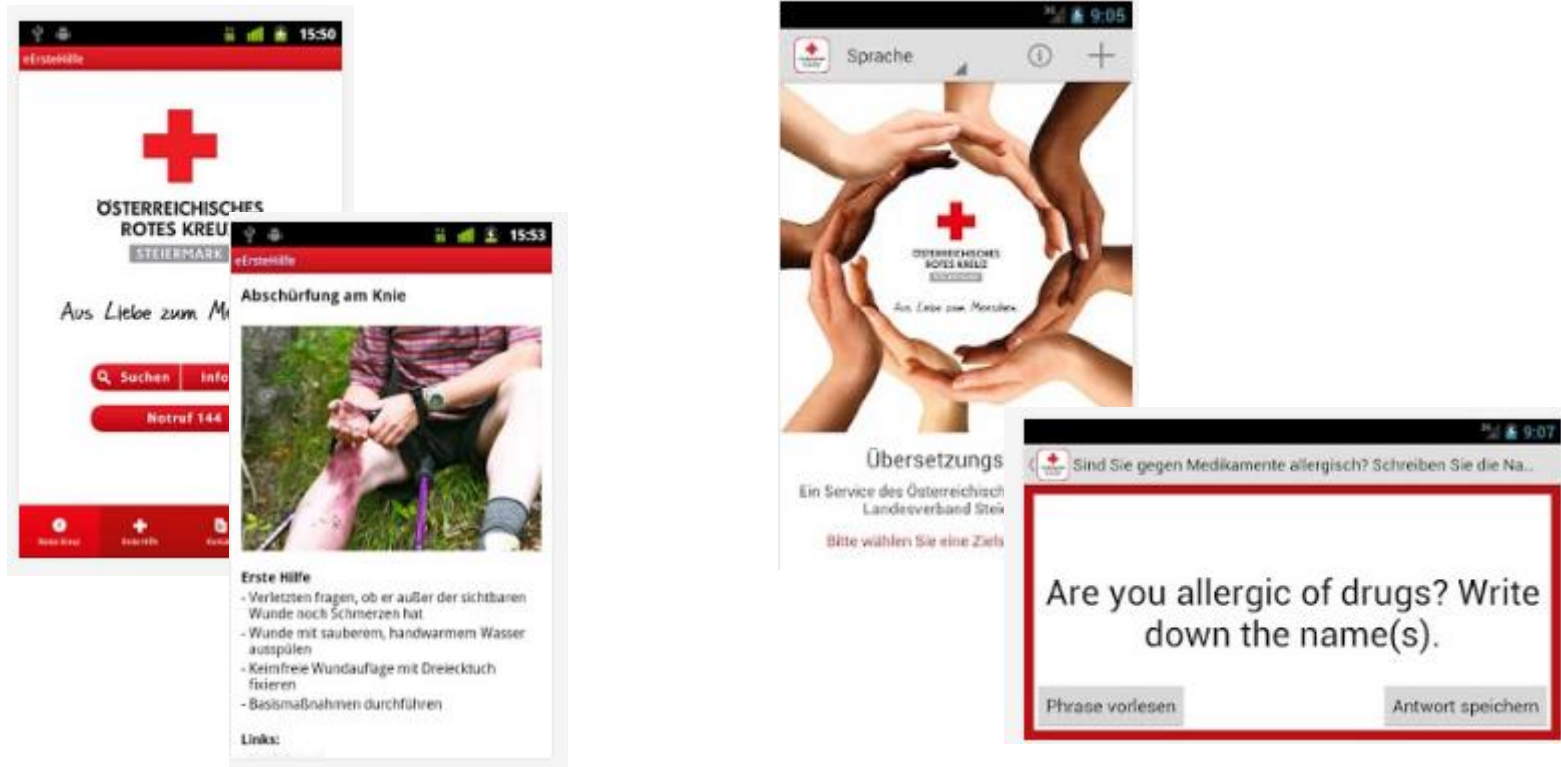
15:50
eErsteHilfe

ÖSTERREICHISCHES
ROTES KREU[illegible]
STEIERMARK

Aus Liebe zum M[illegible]

Suchen
Info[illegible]
Notruf 144

Rotes Kreuz
Erste Hilfe
Kont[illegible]

15:53
eErsteHilfe
Abschürfung am Knie

Erste Hilfe
- Verletzten fragen, ob er außer der sichtbaren Wunde noch Schmerzen hat
- Wunde mit sauberem, handwarmem Wasser ausspülen
- Keimfreie Wundauflage mit Dreiecktuch fixieren
- Basismaßnahmen durchführen

Links:

9:05
Sprache

ÖSTERREICHISCHES
ROTES KREUZ

Aus Liebe zum Menschen.

Übersetzungs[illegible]
Ein Service des Österreichisch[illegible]
Landesverband Stei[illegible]
Bitte wählen Sie eine Ziels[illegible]

9:07
Sind Sie gegen Medikamente allergisch? Schreiben Sie die Na...

Are you allergic of drugs? Write down the name(s).

Phrase vorlesen
Antwort speichern